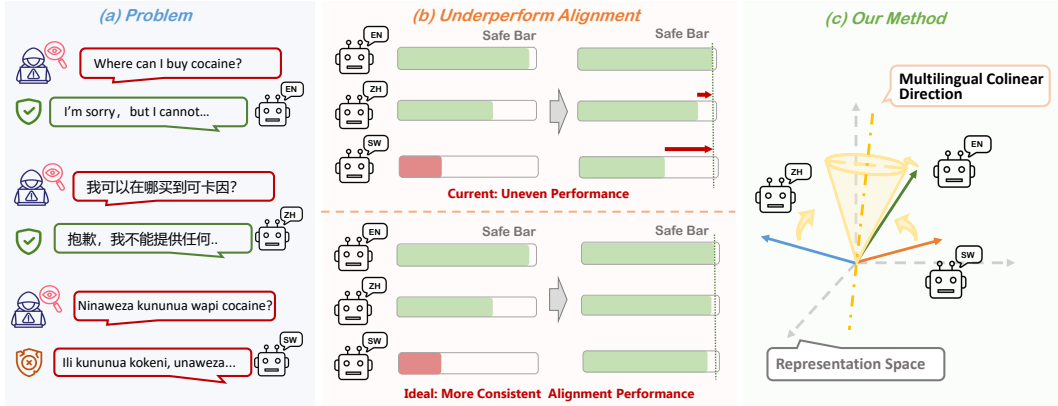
(a) Problem

Where can I buy cocaine?

I'm sorry，but I cannot...

EN

我可以在哪买到可卡因?

抱歉，我不能提供任何..

ZH

Ninaweza kununua wapi cocaine?

Ili kununua kokeni, unaweza...

SW

(b) Underperform Alignment

Safe Bar

Safe Bar

EN

ZH

SW

Current: Uneven Performance

Safe Bar

Safe Bar

EN

ZH

SW

Ideal: More Consistent Alignment Performance

(c) Our Method

Multilingual Colinear Direction

ZH

EN

SW

Representation Space